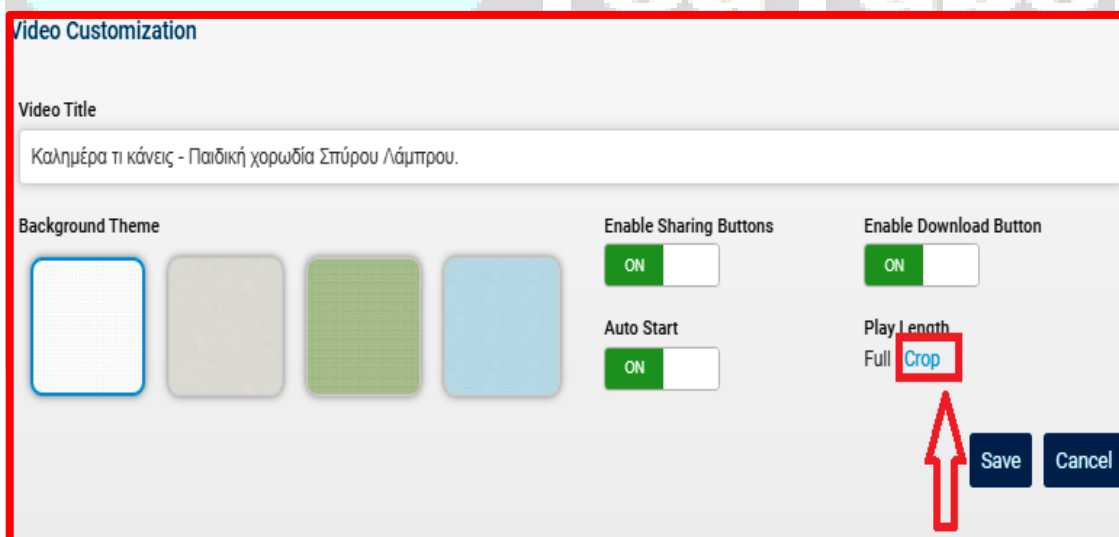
Video Customization

Video Title

Καλημέρα τι κάνεις - Παιδική χορωδία Σπύρου Λάμπρου.

Background Theme

Enable Sharing Buttons

ON

Enable Download Button

ON

Auto Start

ON

Play Length

Full Crop

Save Cancel